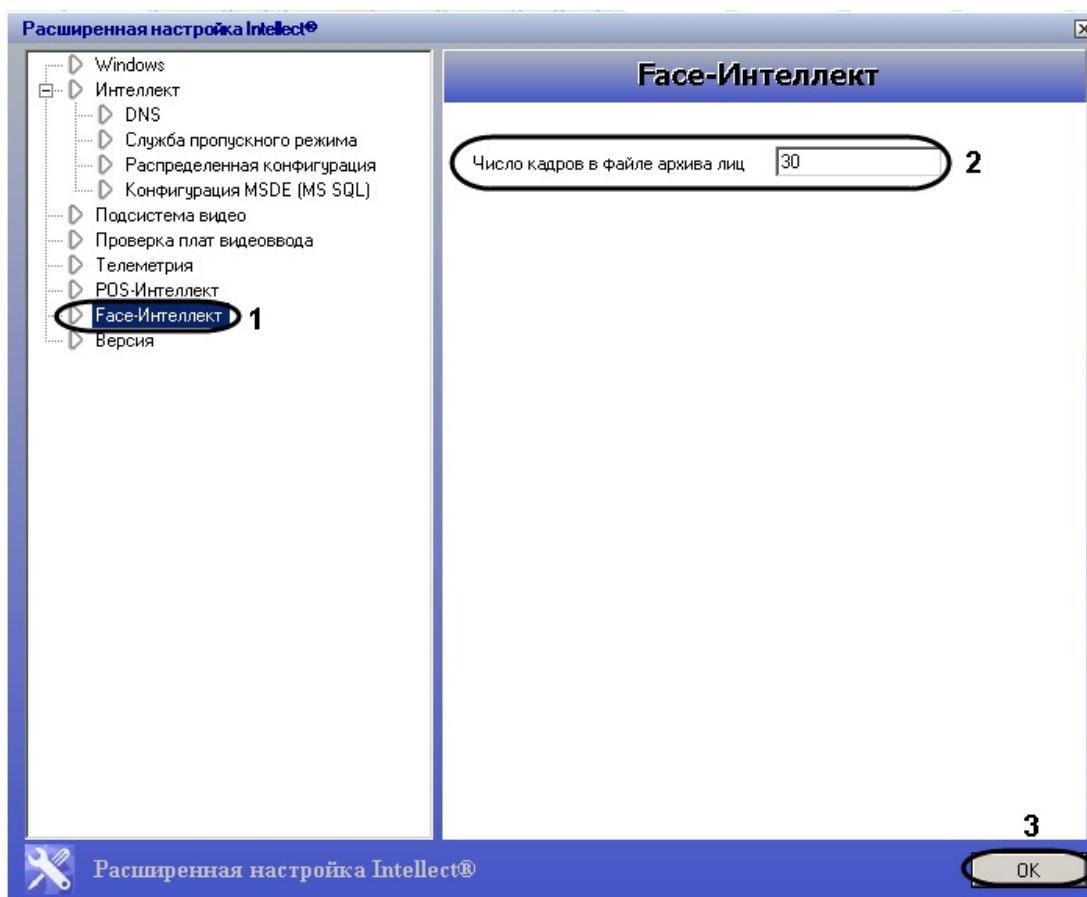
Расширенная настройка Intellect®

Windows
Интеллект
DNS
Служба пропускного режима
Распределенная конфигурация
Конфигурация MSDE (MS SQL)
Подсистема видео
Проверка плат видеоввода
Телеметрия
POS-Интеллект
Face-Интеллект
1
Версия

Face-Интеллект

Число кадров в файле архива лиц 30
2

3

Расширенная настройка Intellect®

OK